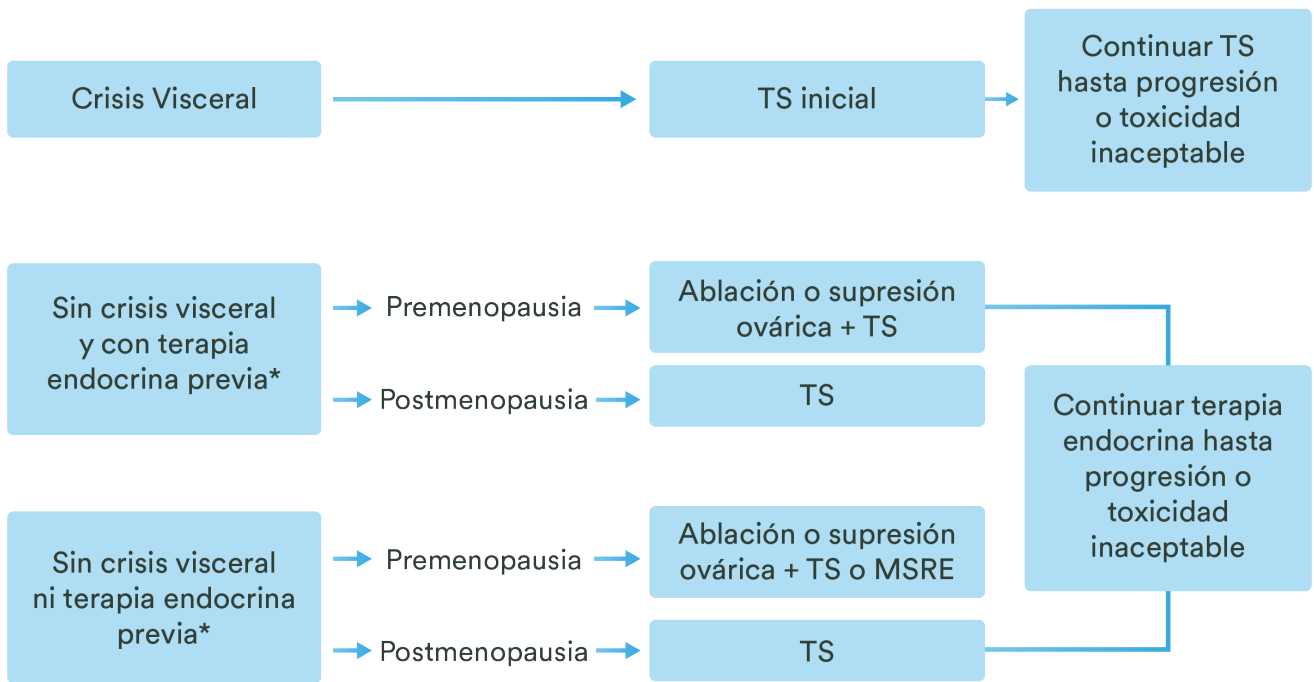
Crisis Visceral

TS inicial

Continuar TS hasta progresión o toxicidad inaceptable

Sin crisis visceral y con terapia endocrina previa*

Premenopausia

Ablación o supresión ovárica + TS

Postmenopausia

TS

Continuar terapia endocrina hasta progresión o toxicidad inaceptable

Sin crisis visceral ni terapia endocrina previa*

Premenopausia

Ablación o supresión ovárica + TS o MSRE

Postmenopausia

TS